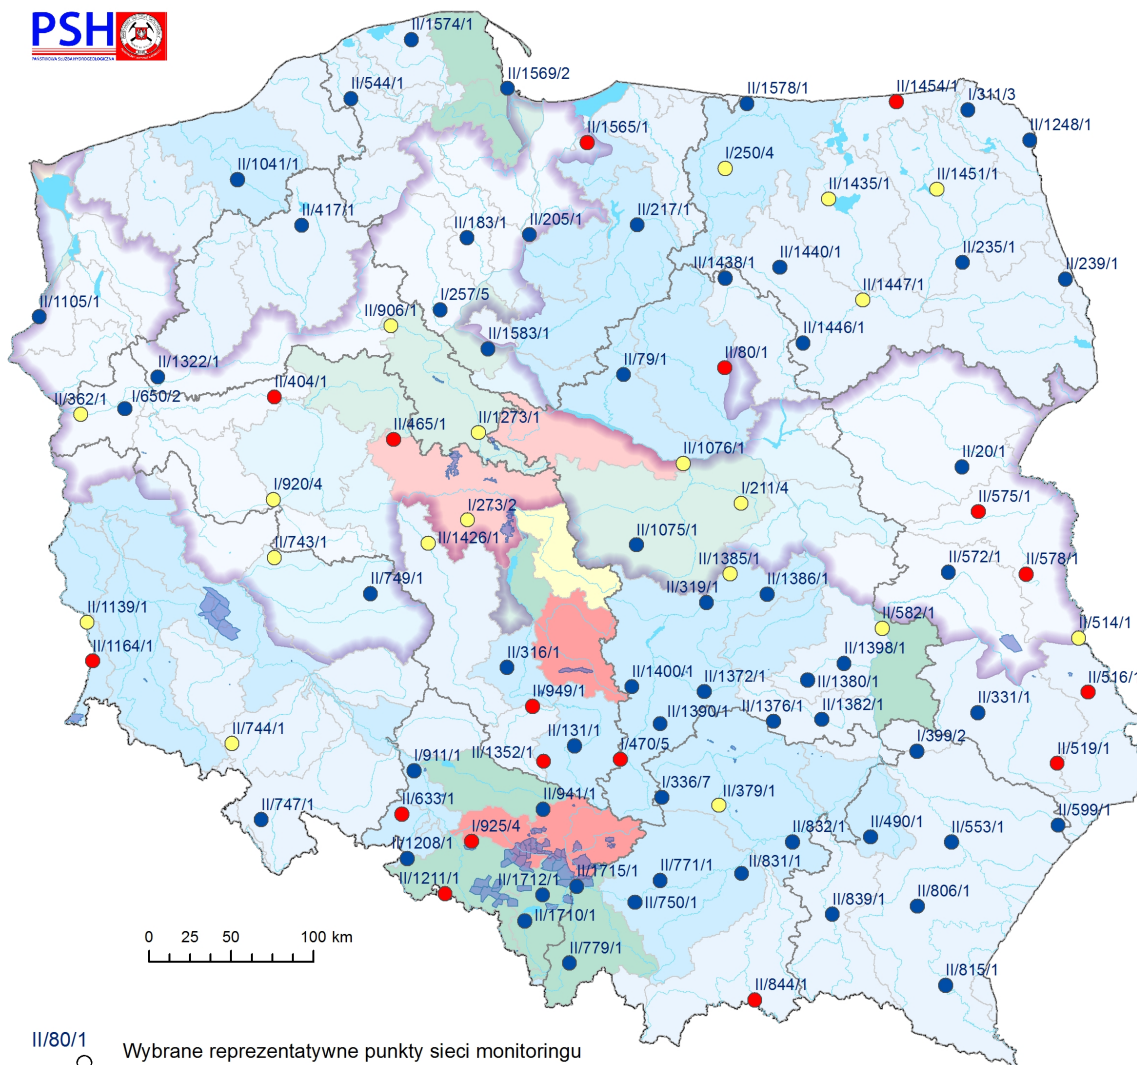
PSH
PAŃSTWOWA SŁUŻBA HYDROGEOLOGICZNA

II/1574/1
II/1569/2
II/544/1
II/1578/1
II/1454/1
I/311/3
II/1565/1
II/1248/1
II/1041/1
I/250/4
II/1435/1
I/1451/1
II/417/1
II/183/1
II/205/1
II/217/1
II/235/1
II/1438/1
II/1440/1
II/239/1
II/1447/1
II/1105/1
II/906/1
II/257/5
II/1583/1
II/1446/1
II/1322/1
II/79/1
II/80/1
II/404/1
II/362/1
I/650/2
II/465/1
I/1273/1
II/1076/1
II/20/1
I/920/4
I/211/4
II/575/1
I/273/2
II/1426/1
II/1075/1
II/743/1
II/1385/1
II/572/1
II/578/1
II/749/1
II/319/1
II/1386/1
II/1139/1
II/582/1
I/514/1
II/1398/1
II/1164/1
II/316/1
II/1400/1
II/1372/1
II/1380/1
II/516/1
II/949/1
II/331/1
II/1390/1
II/1376/1
II/1382/1
II/744/1
II/131/1
I/470/5
I/399/2
II/911/1
II/1352/1
II/519/1
II/336/7
II/379/1
II/633/1
II/941/1
II/747/1
II/832/1
II/490/1
II/553/1
II/599/1
I/925/4
II/1208/1
II/1715/1
II/771/1
II/831/1
II/1211/1
II/1712/1
II/750/1
II/839/1
II/806/1
II/1710/1
0 25 50 100 km
II/779/1
II/815/1
II/844/1

II/80/1
Wybrane reprezentatywne punkty sieci monitoringu